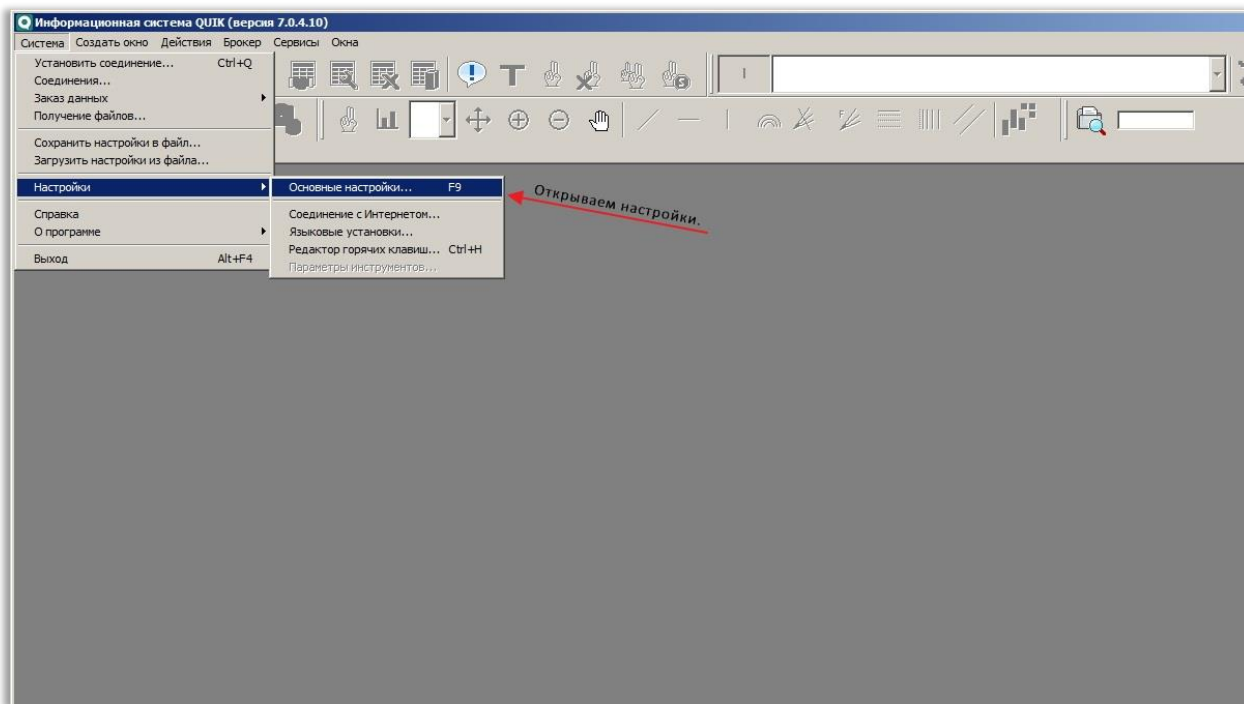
Информационная система QUIK (версия 7.0.4.10)

Система Создать окно Действия Брокер Сервисы Окна

Установить соединение... Ctrl+Q
Соединения...
Заказ данных
Получение файлов...

Сохранить настройки в файл...
Загрузить настройки из файла...

Настройки

Справка
О программе

Выход Alt+F4

Основные настройки... F9

Соединение с Интернетом...
Языковые установки...
Редактор горячих клавиш... Ctrl+H
Параметры инструментов...

Открываем настройки.